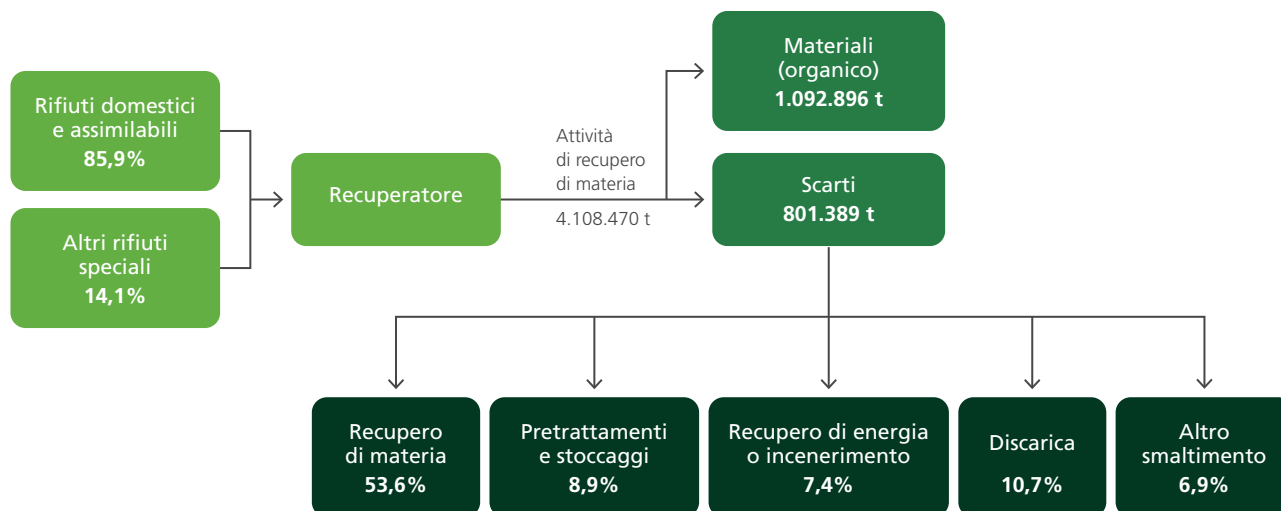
Rifiuti domestici e assimilabili
85,9%

Altri rifiuti speciali
14,1%

Recuperatore

Attività di recupero di materia
4.108.470 t

Materiali (organico)
1.092.896 t

Scarti
801.389 t

Recupero di materia
53,6%

Pretrattamenti e stoccaggi
8,9%

Recupero di energia o incenerimento
7,4%

Discarica
10,7%

Altro smaltimento
6,9%